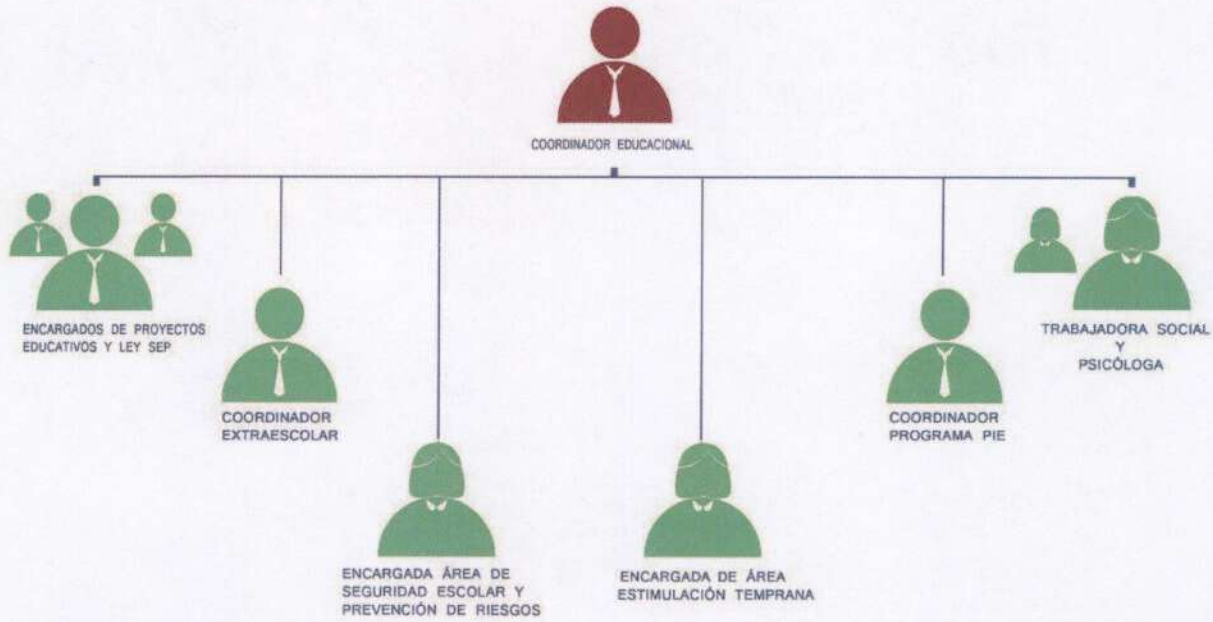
COORDINADOR EDUCACIONAL

ENCARGADOS DE PROYECTOS EDUCATIVOS Y LEY SEP

COORDINADOR EXTRAESCOLAR

ENCARGADA ÁREA DE SEGURIDAD ESCOLAR Y PREVENCIÓN DE RIESGOS

ENCARGADA DE ÁREA ESTIMULACIÓN TEMPRANA

COORDINADOR PROGRAMA PIE

TRABAJADORA SOCIAL Y PSICÓLOGA